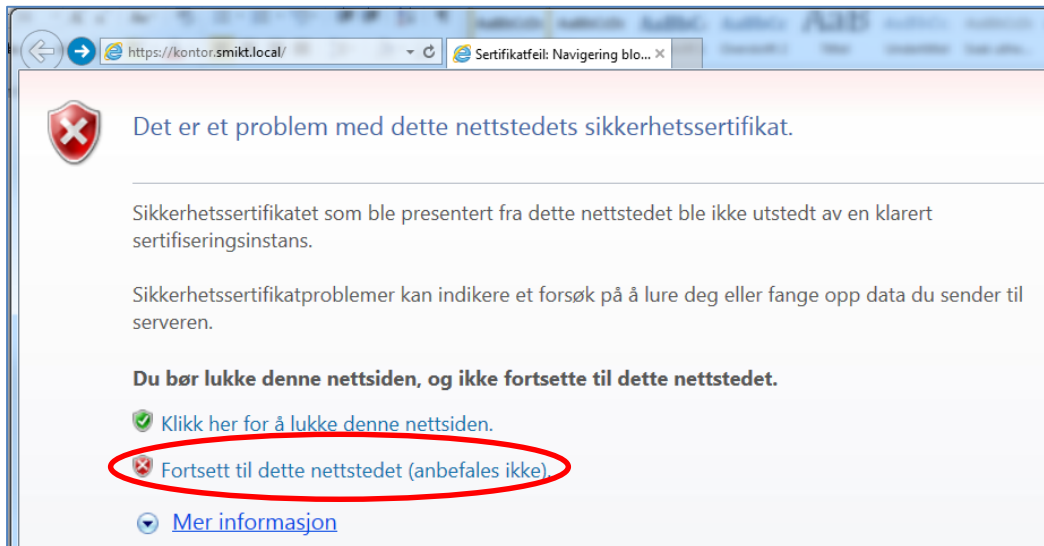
https://kontor.smikt.local/

Sertifikatfeil: Navigering blo...

Det er et problem med dette nettstedets sikkerhetssertifikat.

Sikkerhetssertifikatet som ble presentert fra dette nettstedet ble ikke utstedt av en klarert sertifiseringsinstans.

Sikkerhetssertifikatproblemer kan indikere et forsøk på å lure deg eller fange opp data du sender til serveren.

Du bør lukke denne nettsiden, og ikke fortsette til dette nettstedet.

Klikk her for å lukke denne nettsiden.

Fortsett til dette nettstedet (anbefales ikke).

Mer informasjon